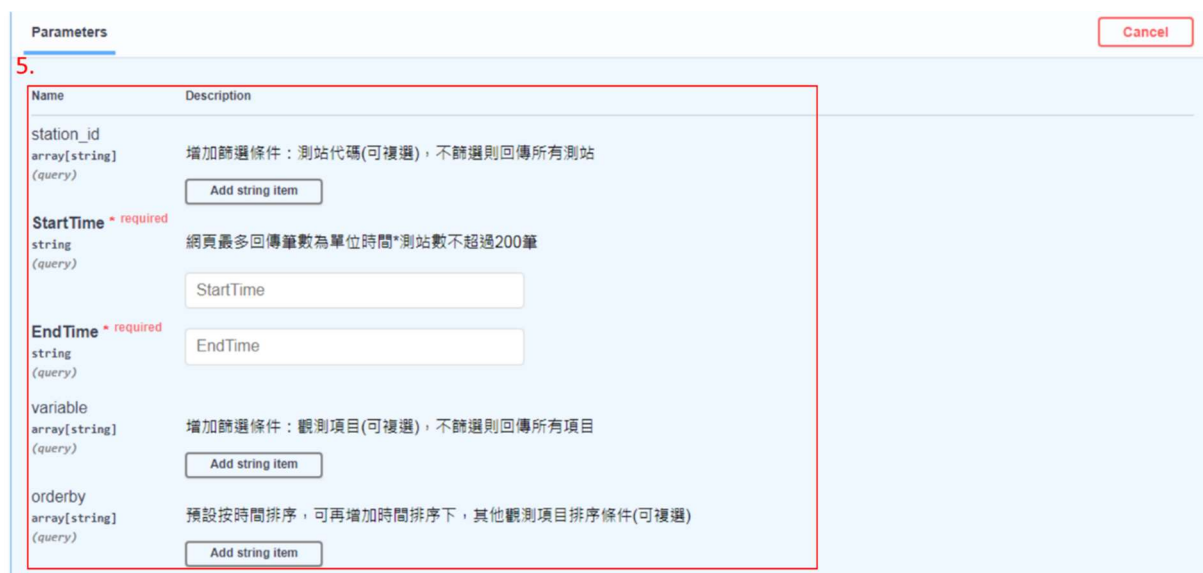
Parameters

Cancel

5.

| Name | Description |
|---|---|
| station_id array[string] (query) | 增加篩選條件：測站代碼(可複選)，不篩選則回傳所有測站 Add string item |
| StartTime * required string (query) | 網頁最多回傳筆數為單位時間*測站數不超過200筆 StartTime |
| EndTime * required string (query) | EndTime |
| variable array[string] (query) | 增加篩選條件：觀測項目(可複選)，不篩選則回傳所有項目 Add string item |
| orderby array[string] (query) | 預設按時間排序，可再增加時間排序下，其他觀測項目排序條件(可複選) Add string item |